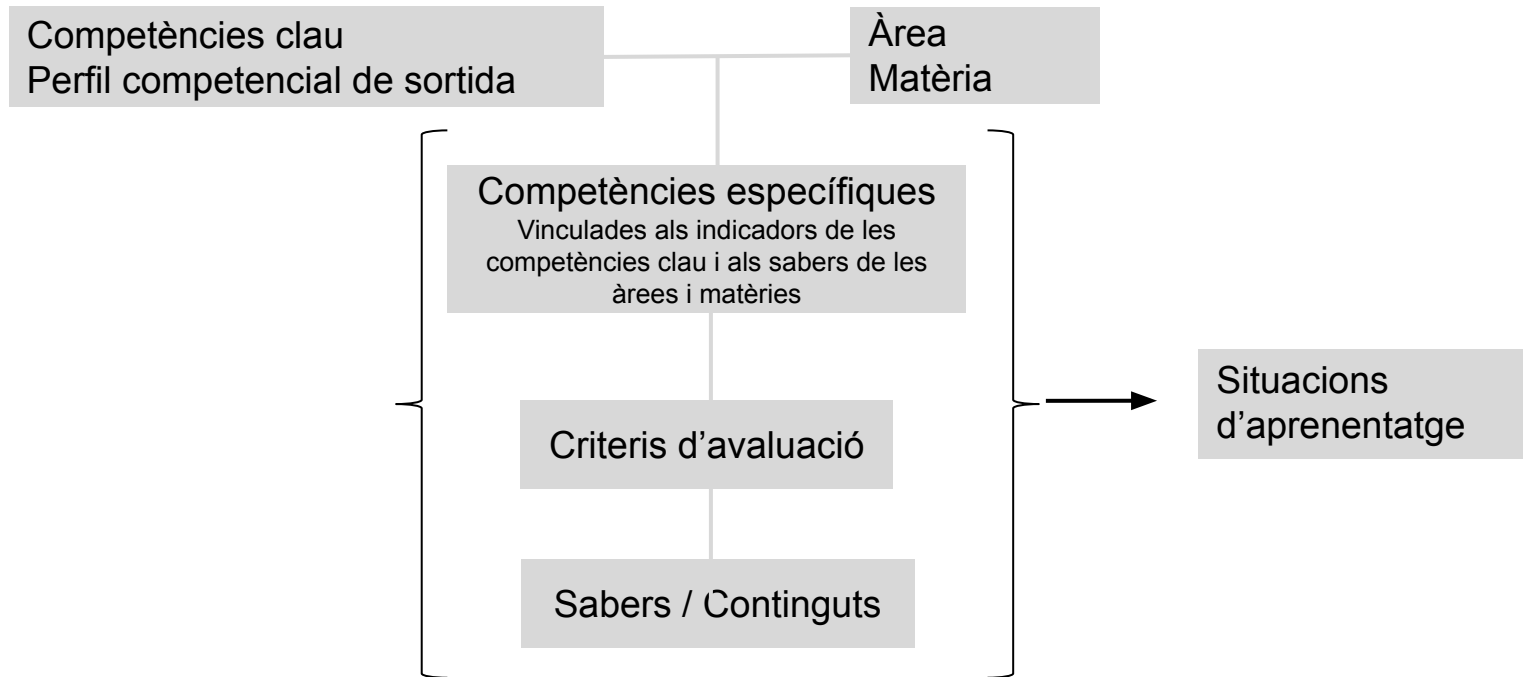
Competències clau
Perfil competencial de sortida

Àrea
Matèria

Competències específiques
Vinculades als indicadors de les competències clau i als sabers de les àrees i matèries

Criteris d’avaluació

Sabers / Continguts

Situacions d’aprenentatge